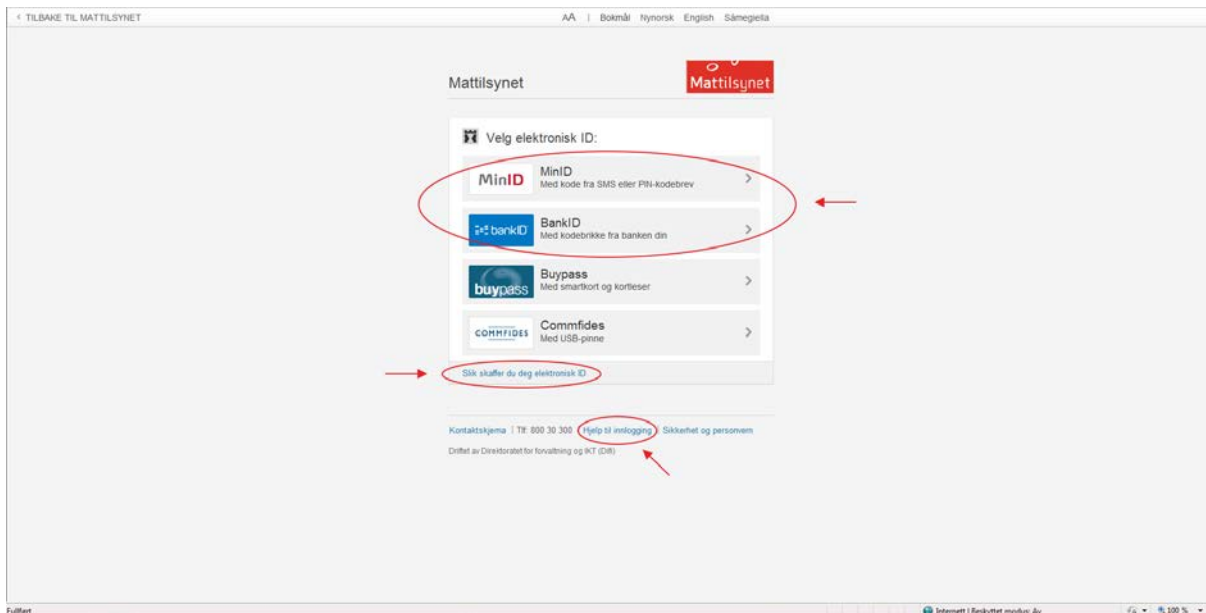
< TILBAKE TIL MATTILSYNET

AA | Bokmål Nynorsk English Sámegiella

Mattilsynet

Mattilsynet

Velg elektronisk ID:

MinID
MinID
Med kode fra SMS eller PIN-kodebrev

bankID
BankID
Med kodebrikke fra banken din

buypass
Buypass
Med smartkort og kortleser

COMMFIDES
Commfides
Med USB-pinne

Slik skaffer du deg elektronisk ID

Kontaktskjema | Tlf: 800 30 300 | Hjelp til innlogging | Sikkerhet og personvern

Driftet av Direktoratet for forvaltning og IKT (Difi)

Fullført

Internett | Beskyttet modus: Av

100 %